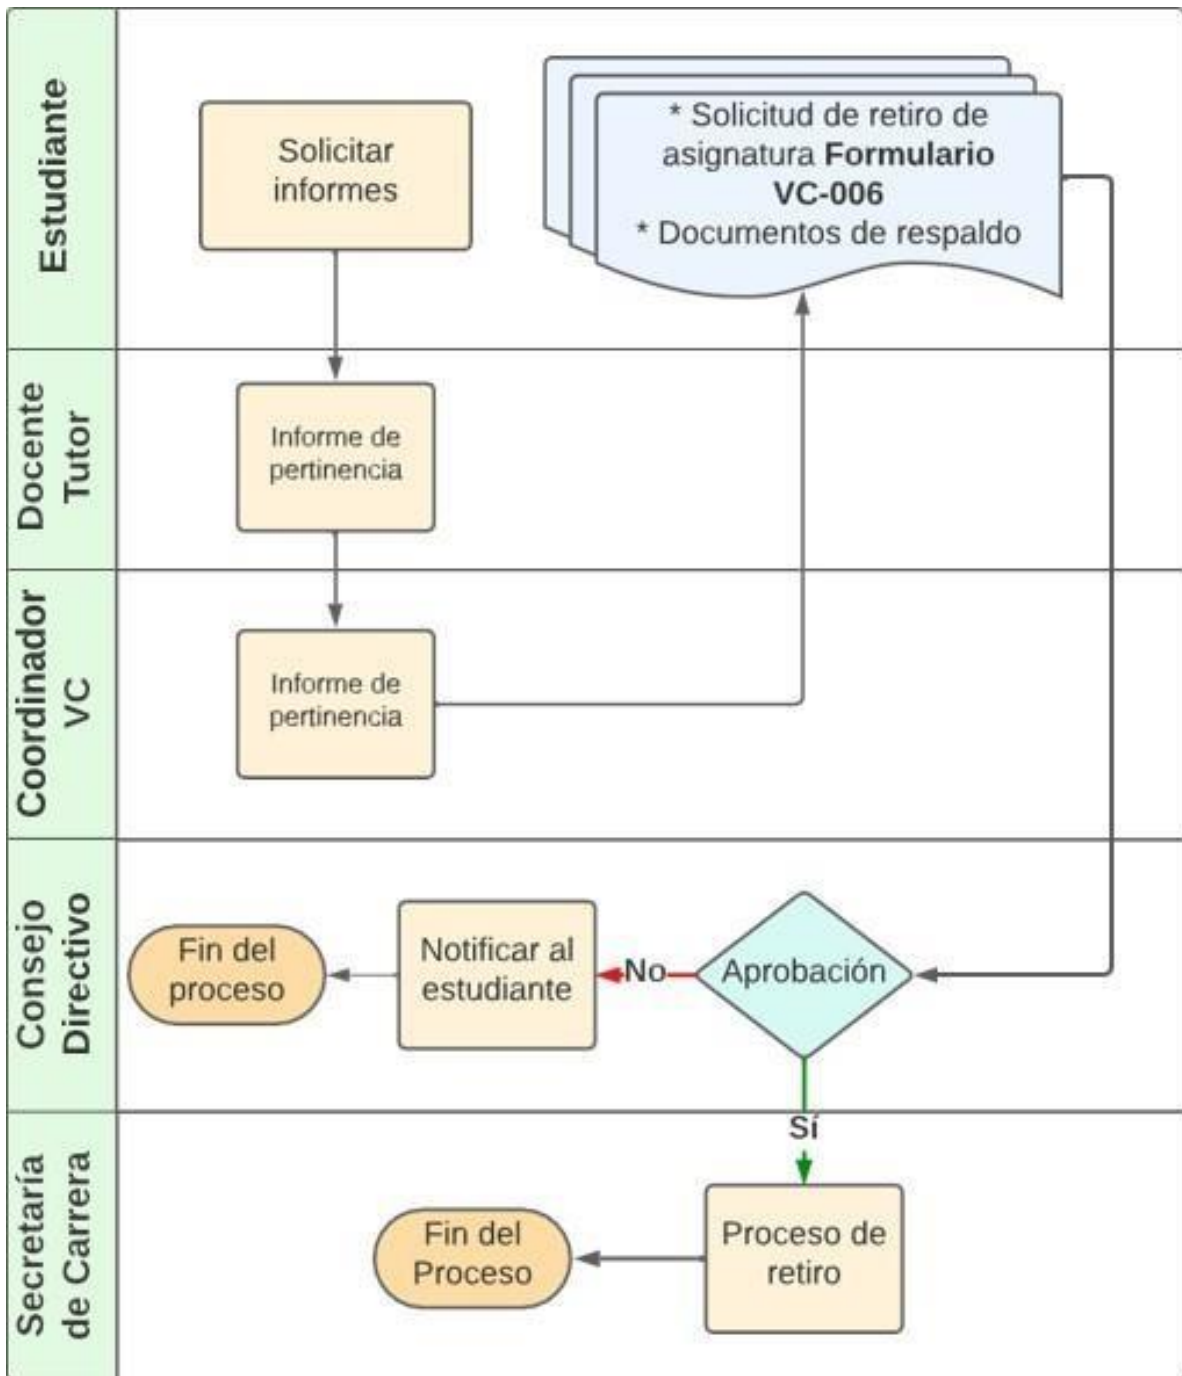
Estudiante

Solicitar informes

* Solicitud de retiro de asignatura **Formulario VC-006**
* Documentos de respaldo

Docente Tutor

Informe de pertinencia

Coordinador VC

Informe de pertinencia

Consejo Directivo

Fin del proceso

Notificar al estudiante

No

Aprobación

Sí

Secretaría de Carrera

Fin del Proceso

Proceso de retiro